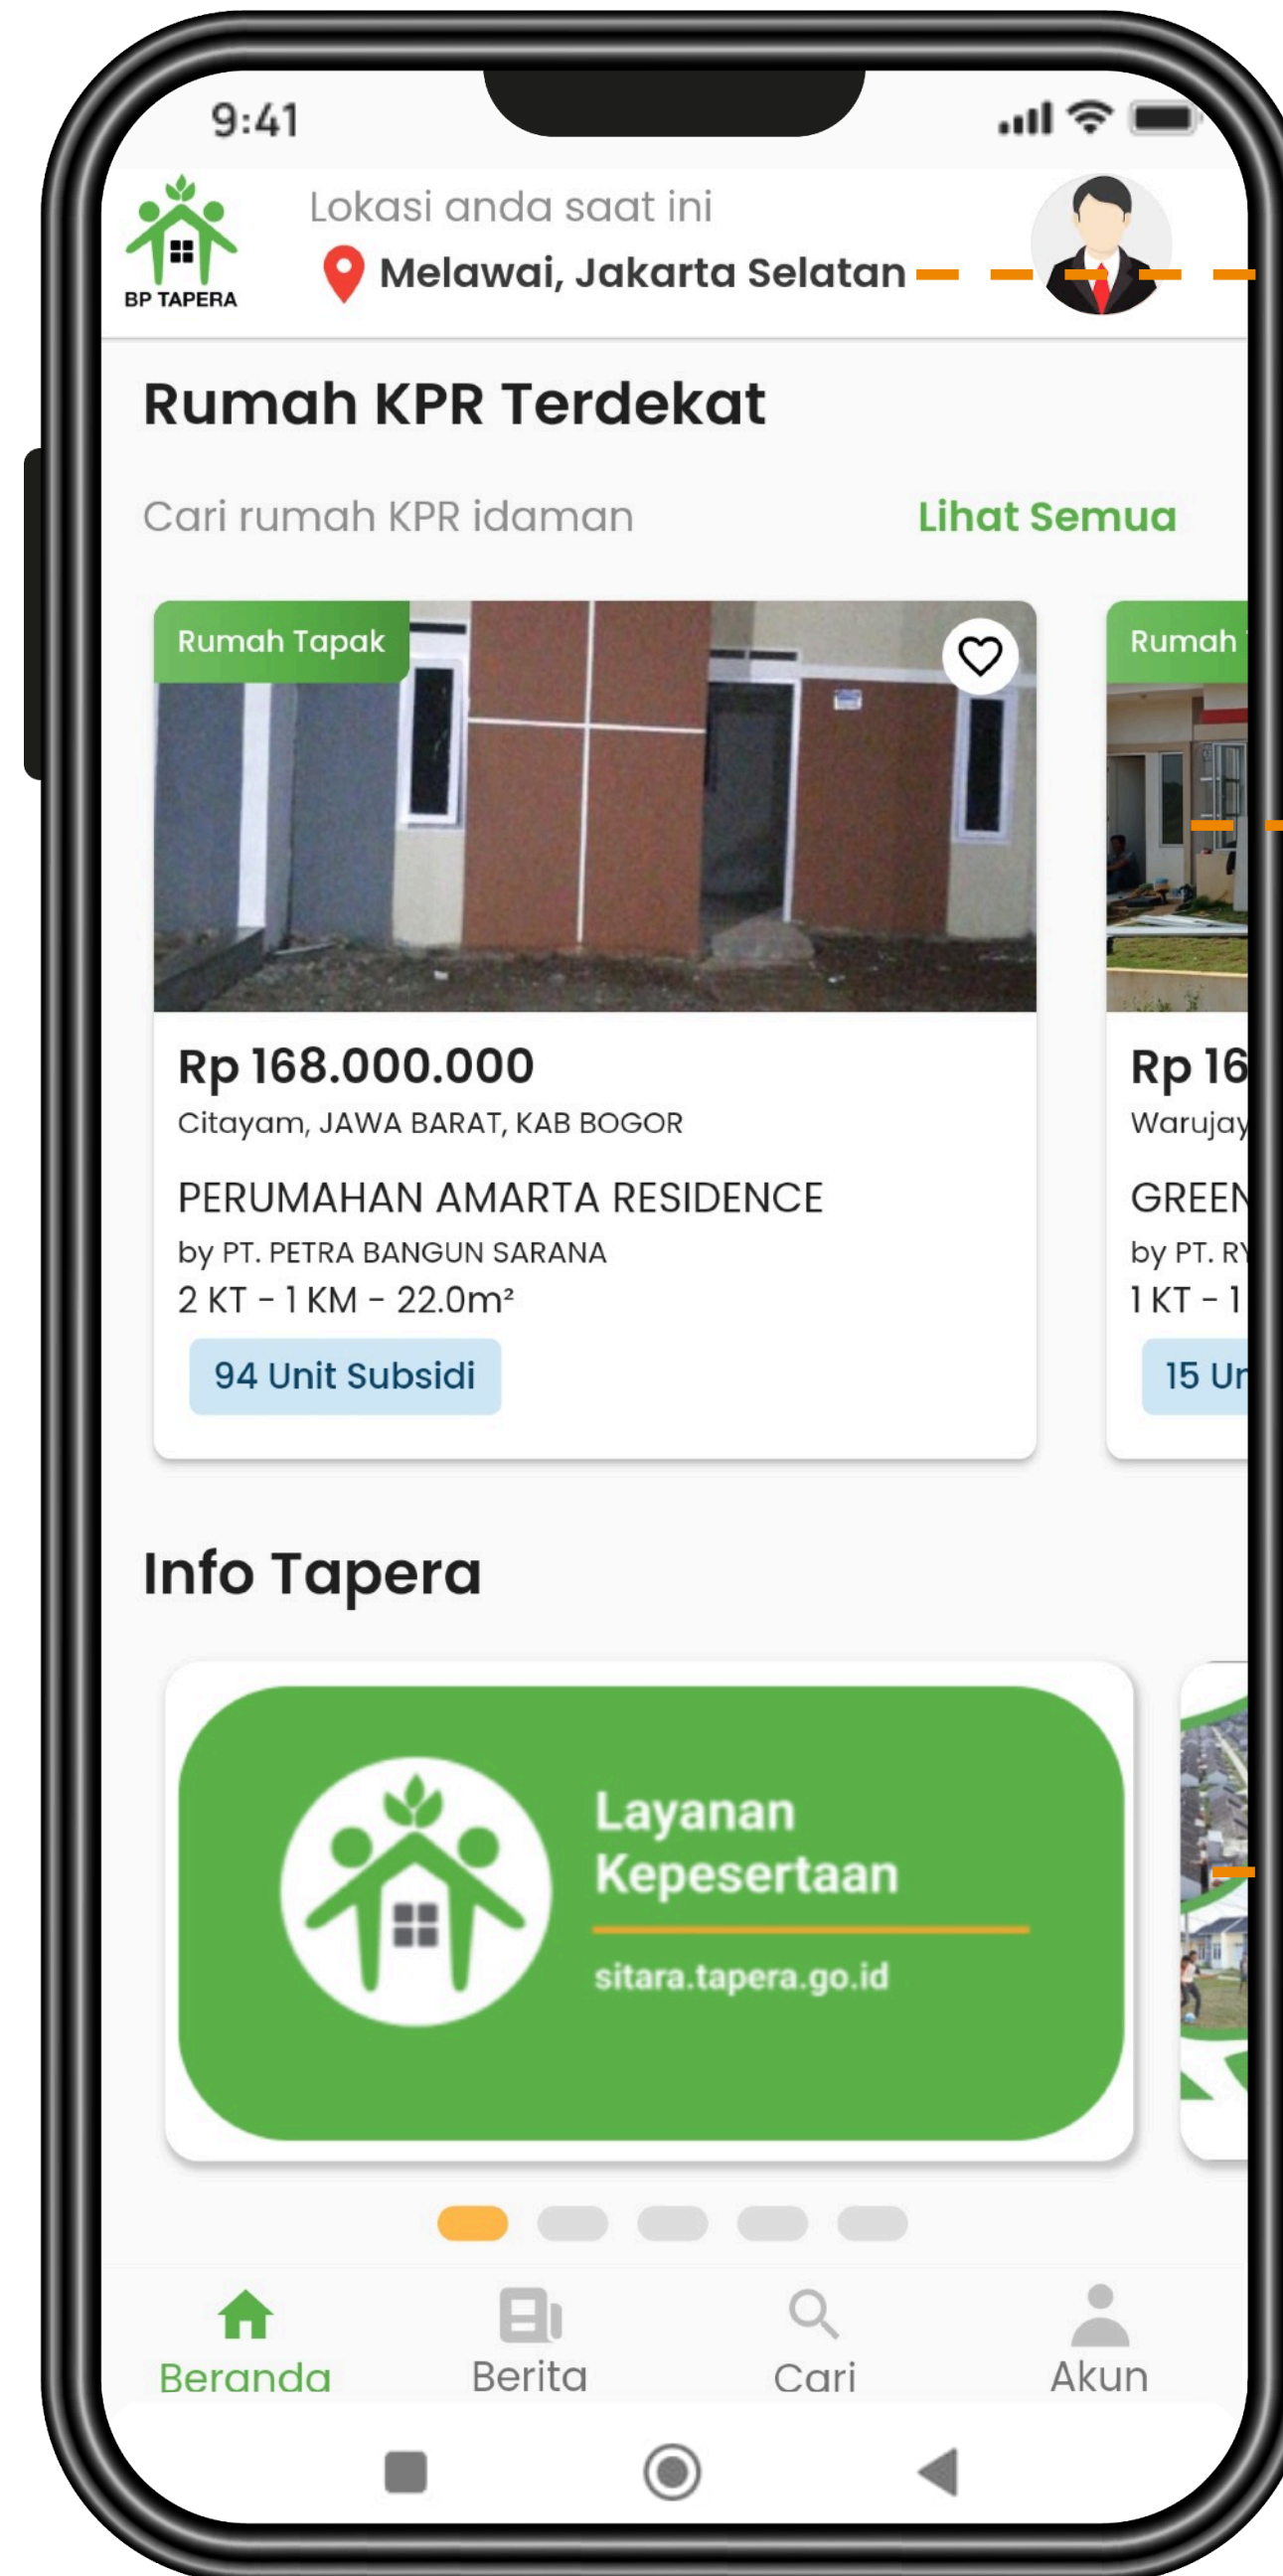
9:41

BP TAPERA

Lokasi anda saat ini

Melawai, Jakarta Selatan

Rumah KPR Terdekat

Cari rumah KPR idaman

Lihat Semua

Rumah Tapak

Rp 168.000.000

Citayam, JAWA BARAT, KAB BOGOR

PERUMAHAN AMARTA RESIDENCE

by PT. PETRA BANGUN SARANA

2 KT - 1 KM - 22.0m²

94 Unit Subsidi

Rumah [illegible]

Rp 16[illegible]

Warujay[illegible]

GREEN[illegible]

by PT. R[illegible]

1 KT - 1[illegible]

15 Un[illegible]

Info Tapera

Layanan Kepesertaan

sitara.tapera.go.id

Beranda

Berita

Cari

Akun